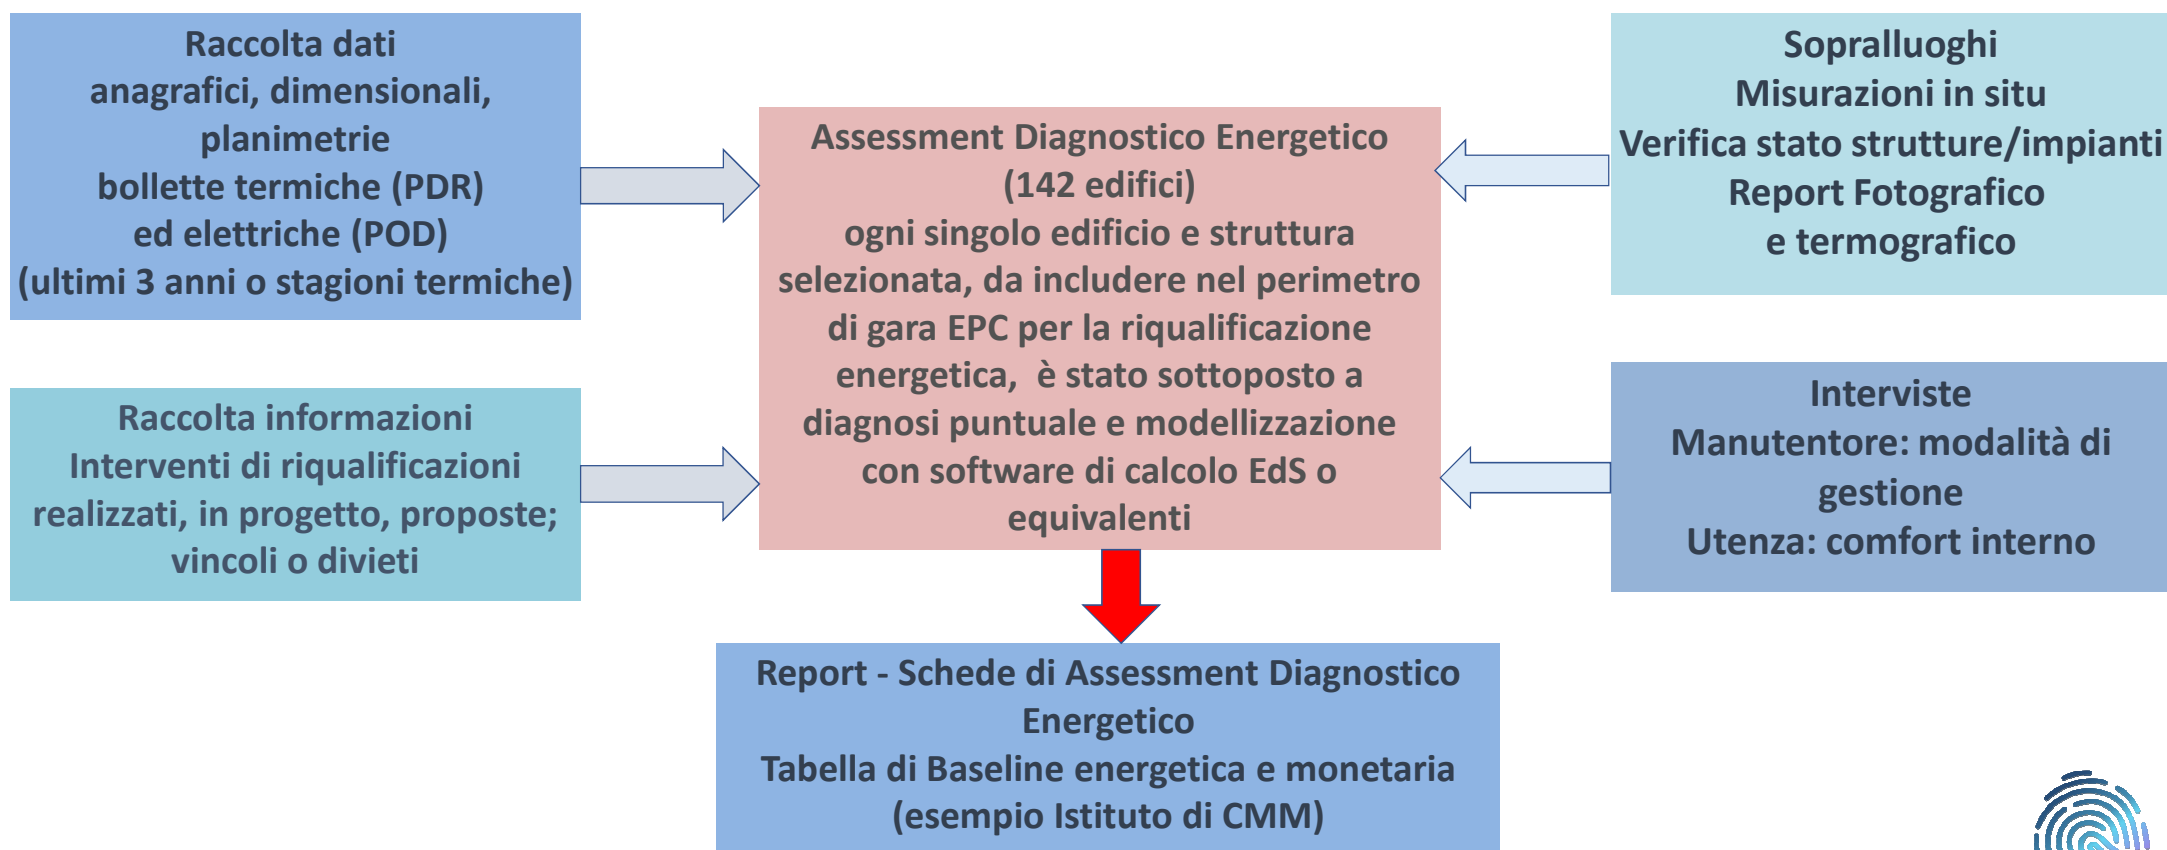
Raccolta dati
anagrafici, dimensionali, planimetrie
bollette termiche (PDR)
ed elettriche (POD)
(ultimi 3 anni o stagioni termiche)

Raccolta informazioni
Interventi di riqualificazioni realizzati, in progetto, proposte; vincoli o divieti

Assessment Diagnostico Energetico
(142 edifici)
ogni singolo edificio e struttura selezionata, da includere nel perimetro di gara EPC per la riqualificazione energetica, è stato sottoposto a diagnosi puntuale e modellizzazione con software di calcolo EdS o equivalenti

Sopralluoghi
Misurazioni in situ
Verifica stato strutture/impianti
Report Fotografico
e termografico

Interviste
Manutentore: modalità di gestione
Utenza: comfort interno

Report - Schede di Assessment Diagnostico Energetico
Tabella di Baseline energetica e monetaria
(esempio Istituto di CMM)